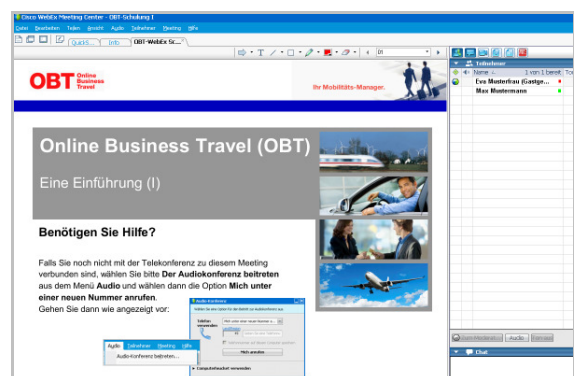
Cisco WebEx Meeting Center - OBT-Schulung I

Datei Bearbeiten Teilen Ansicht Audio Teilnehmer Meeting Hilfe

QuickS... Info OBT-WebEx Sc...

OBT Online Business Travel

Ihr Mobilitäts-Manager.

Online Business Travel (OBT)

Eine Einführung (I)

Benötigen Sie Hilfe?

Falls Sie noch nicht mit der Telekonferenz zu diesem Meeting verbunden sind, wählen Sie bitte **Der Audiokonferenz beitreten** aus dem Menü **Audio** und wählen dann die Option **Mich unter einer neuen Nummer anrufen**.
Gehen Sie dann wie angezeigt vor:

Audio Teilnehmer Meeting Hilfe
Audio-Konferenz beitreten...

Audio Konferenz

Mich anrufen

Computerheadset verwenden

Teilnehmer

Name 1 von 1 bereit

Eva Musterfrau (Gastge...

Max Mustermann

Zum Moderator Audio Freigeben

Chat